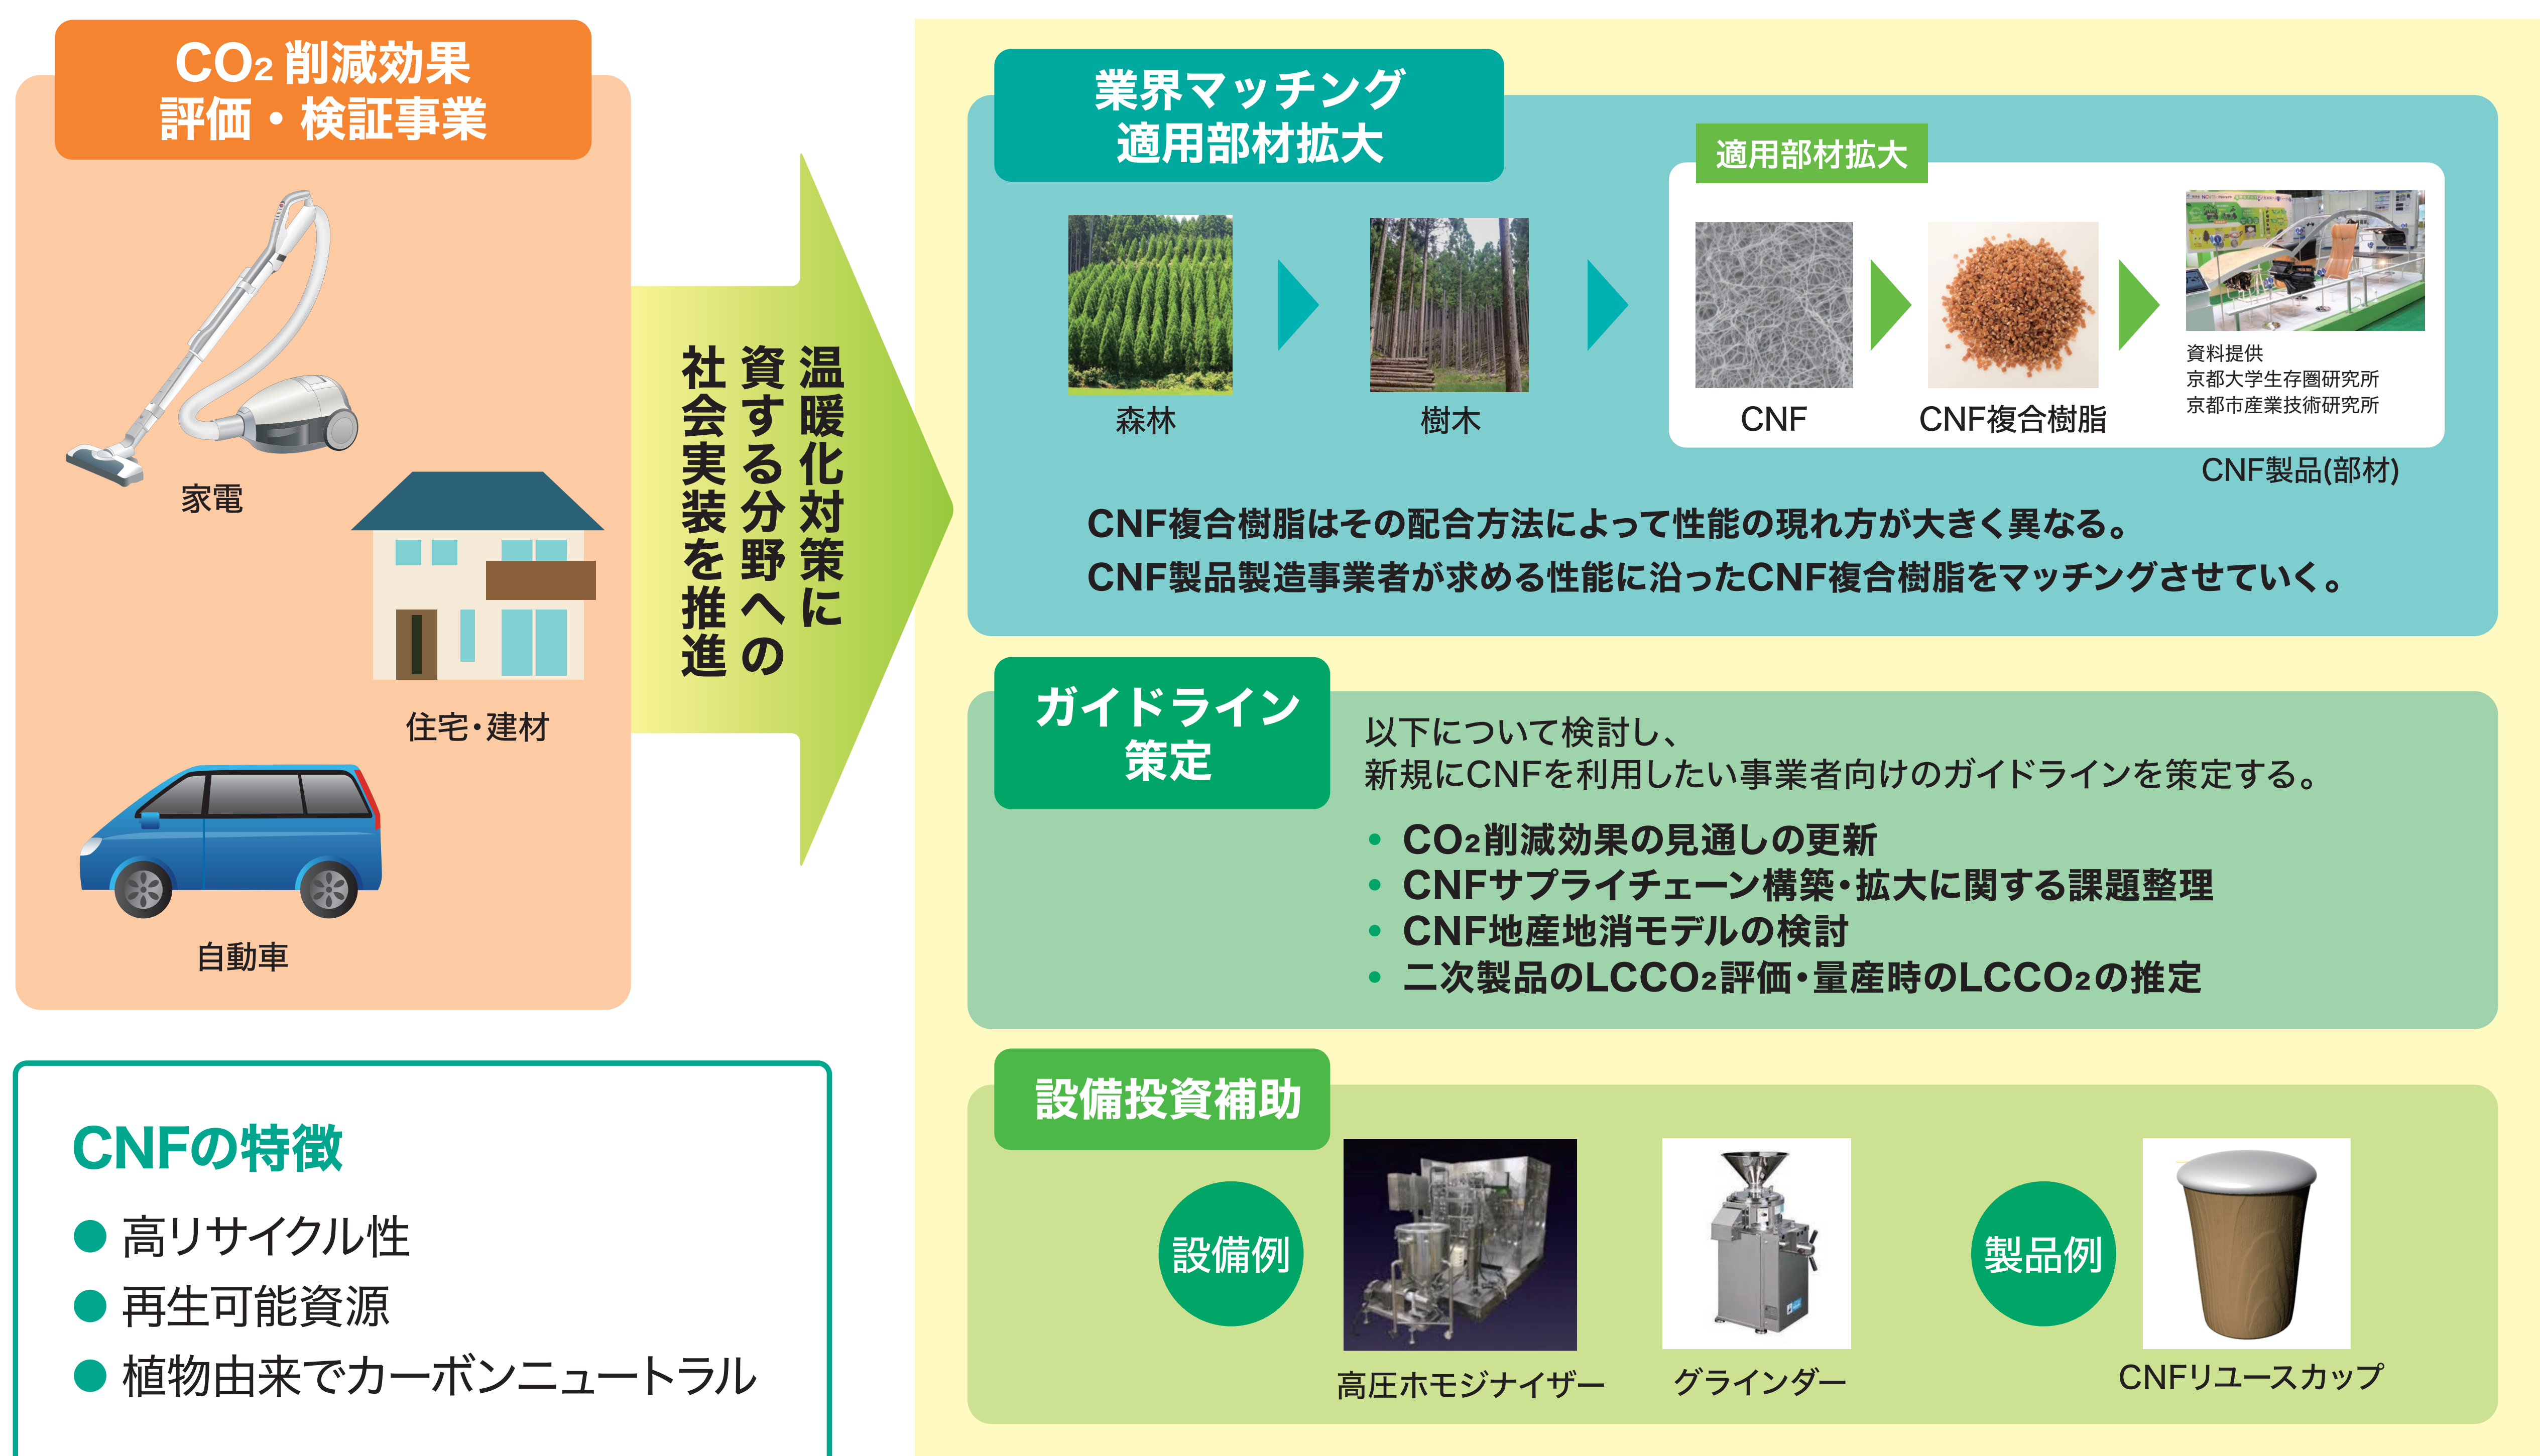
$CO_2$削減効果
評価・検証事業

家電

住宅・建材

自動車

温暖化対策に
資する分野への
社会実装を推進

業界マッチング
適用部材拡大

森林

樹木

適用部材拡大

CNF

CNF複合樹脂

資料提供
京都大学生存圏研究所
京都市産業技術研究所

CNF製品(部材)

CNF複合樹脂はその配合方法によって性能の現れ方が大きく異なる。
CNF製品製造事業者が求める性能に沿ったCNF複合樹脂をマッチングさせていく。

ガイドライン
策定

以下について検討し、
新規にCNFを利用したい事業者向けのガイドラインを策定する。

• $CO_2$削減効果の見通しの更新
• CNFサプライチェーン構築・拡大に関する課題整理
• CNF地産地消モデルの検討
• 二次製品のLC$CO_2$評価・量産時のLC$CO_2$の推定

設備投資補助

設備例

高圧ホモジナイザー

グラインダー

製品例

CNFリユースカップ

CNFの特徴

● 高リサイクル性
● 再生可能資源
● 植物由来でカーボンニュートラル